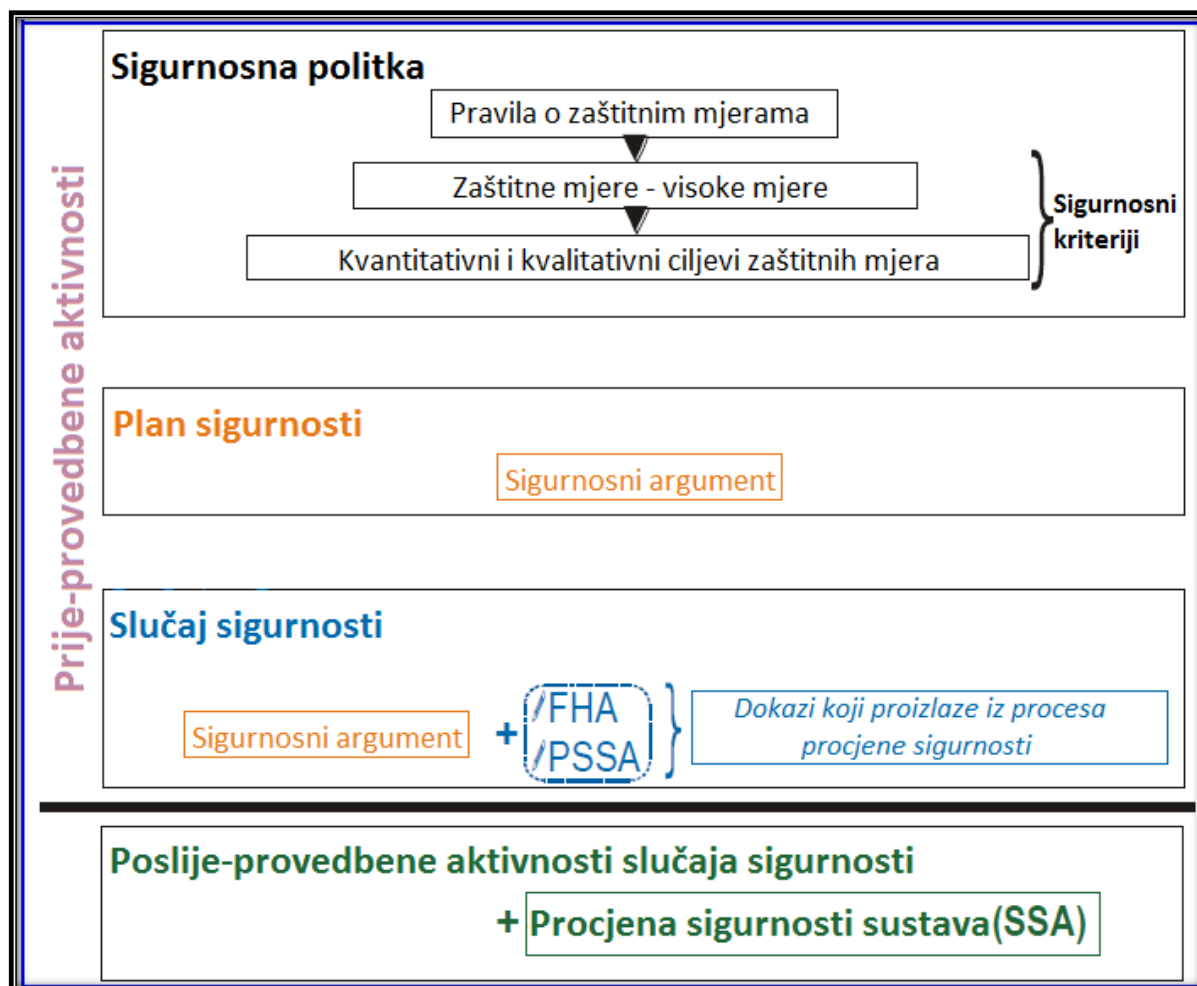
Prije-provedbene aktivnosti

Sigurnosna politka

Pravila o zaštitnim mjerama

Zaštitne mjere - visoke mjere

Kvantitativni i kvalitativni ciljevi zaštitnih mjera

Sigurnosni kriteriji

Plan sigurnosti

Sigurnosni argument

Slučaj sigurnosti

Sigurnosni argument + FHA PSSA

Dokazi koji proizlaze iz procesa procjene sigurnosti

Poslije-provedbene aktivnosti slučaja sigurnosti

+ Procjena sigurnosti sustava(SSA)